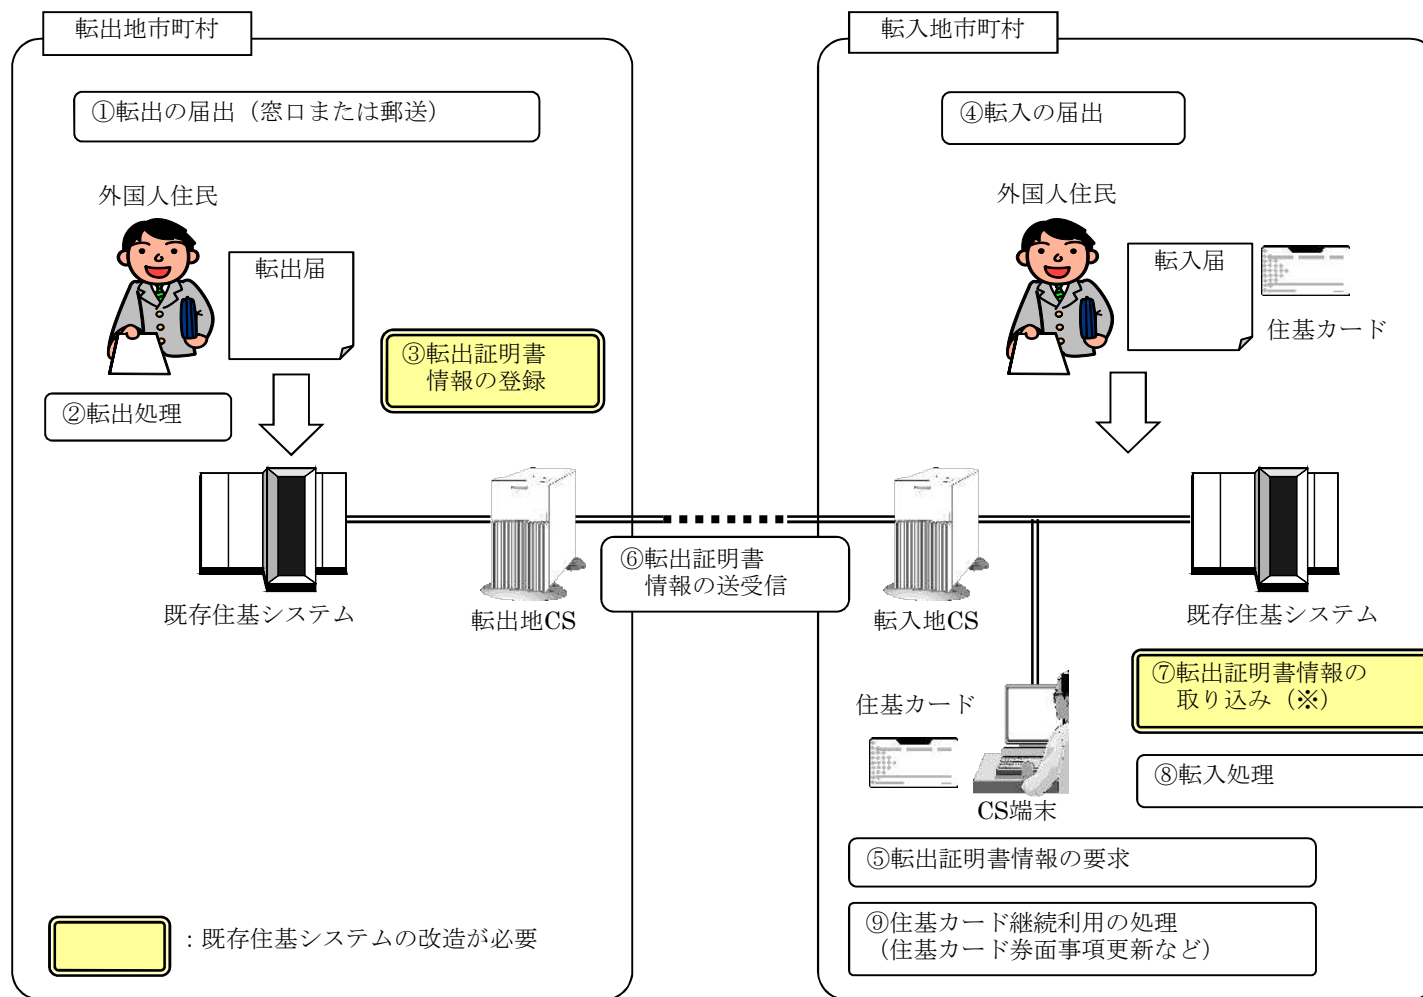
転出地市町村

①転出の届出（窓口または郵送）

外国人住民

転出届

③転出証明書
情報の登録

②転出処理

既存住基システム

転出地CS

⑥転出証明書
情報の送受信

転入地市町村

④転入の届出

外国人住民

転入届

住基カード

転入地CS

既存住基システム

⑦転出証明書情報の
取り込み（※）

住基カード

CS端末

⑧転入処理

⑤転出証明書情報の要求

⑨住基カード継続利用の処理
（住基カード券面事項更新など）

：既存住基システムの改造が必要